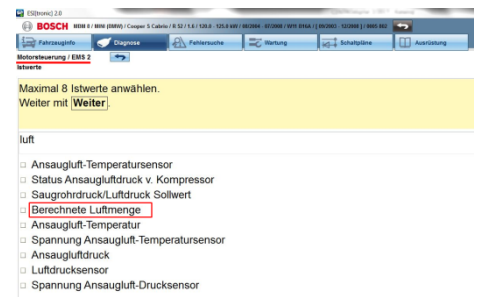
ESI[tronic] 2.0

BOSCH BMW 8 / MINI (BMW) / Cooper S Cabrio / R 52 / 1.6 / 120.0 - 125.0 kW / 06/2004 - 07/2008 / W11 B16A / [ 09/2002 - 12/2008 ] / 0005 002

Fahrzeuginfo | Diagnose | Fehlersuche | Wartung | Schaltpläne | Ausrüstung

Motorsteuerung / EMS 2
Istwerte

Maximal 8 Istwerte anwählen.
Weiter mit **Weiter**.

luft

□ Ansaugluft-Temperatursensor
□ Status Ansaugluftdruck v. Kompressor
□ Saugrohrdruck/Luftdruck Sollwert
□ Berechnete Luftmenge
□ Ansaugluft-Temperatur
□ Spannung Ansaugluft-Temperatursensor
□ Ansaugluftdruck
□ Luftdrucksensor
□ Spannung Ansaugluft-Drucksensor